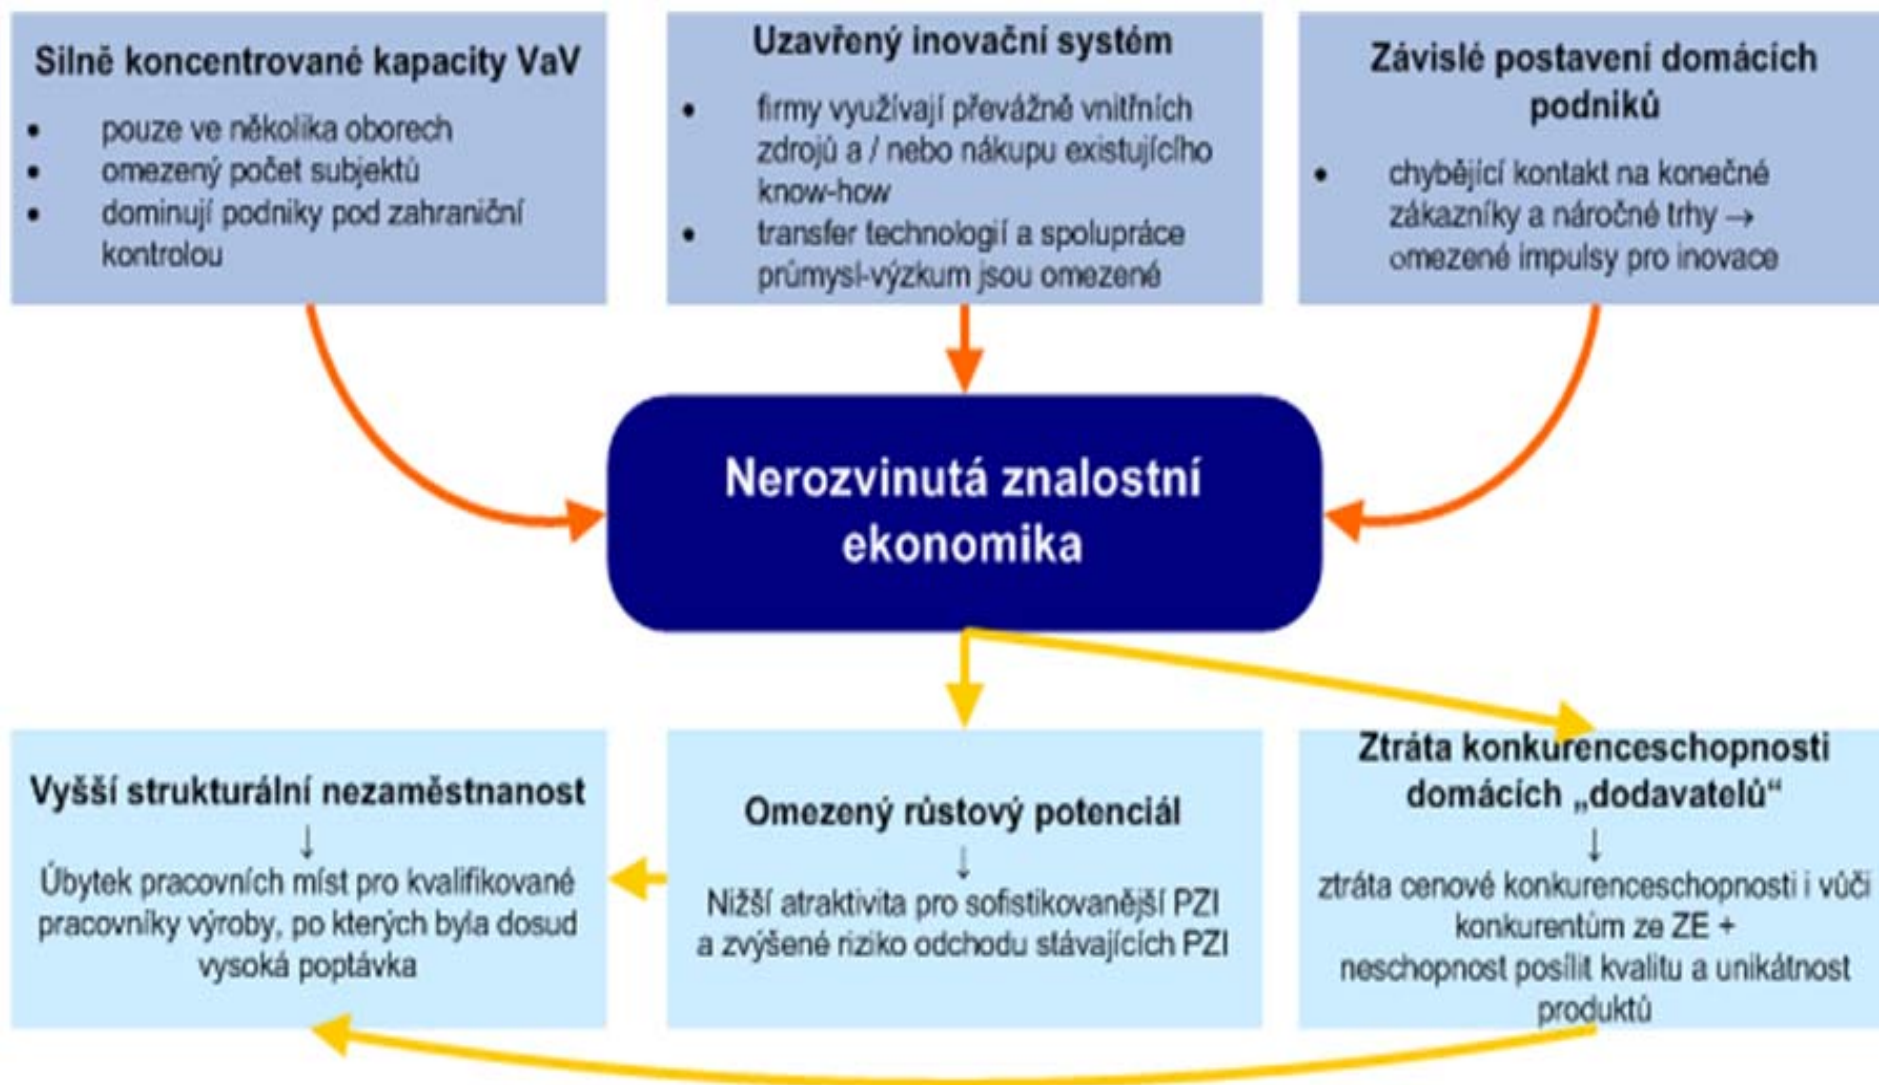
Silně koncentrované kapacity VaV

- pouze ve několika oborech
- omezený počet subjektů
- dominují podniky pod zahraniční kontrolou

Uzavřený inovační systém

- firmy využívají převážně vnitřních zdrojů a / nebo nákupu existujícího know-how
- transfer technologií a spolupráce průmysl-výzkum jsou omezené

Závislé postavení domácích podniků

- chybějící kontakt na konečné zákazníky a náročné trhy → omezené impulsy pro inovace

Nerozvinutá znalostní ekonomika

Vyšší strukturální nezaměstnanost
↓
Úbytek pracovních míst pro kvalifikované pracovníky výroby, po kterých byla dosud vysoká poptávka

Omezený růstový potenciál
↓
Nižší atraktivita pro sofistikovanější PZI a zvýšené riziko odchodu stávajících PZI

Ztráta konkurenceschopnosti domácích „dodavatelů“
↓
ztráta cenové konkurenceschopnosti i vůči konkurentům ze ZE +
neschopnost posílit kvalitu a unikátnost produktů